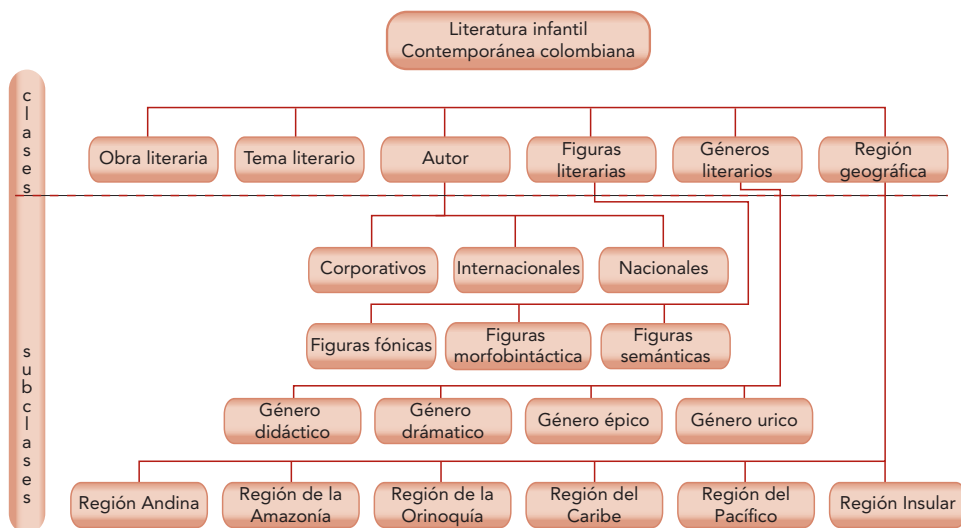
Literatura infantil Contemporánea colombiana

c l a s e s

Obra literaria
Tema literario
Autor
Figuras literarias
Géneros literarios
Región geográfica

s u b c l a s e s

Corporativos
Internacionales
Nacionales

Figuras fónicas
Figuras morfobintáctica
Figuras semánticas

Género didáctico
Género drámatico
Género épico
Género urico

Región Andina
Región de la Amazonía
Región de la Orinoquía
Región del Caribe
Región del Pacífico
Región Insular